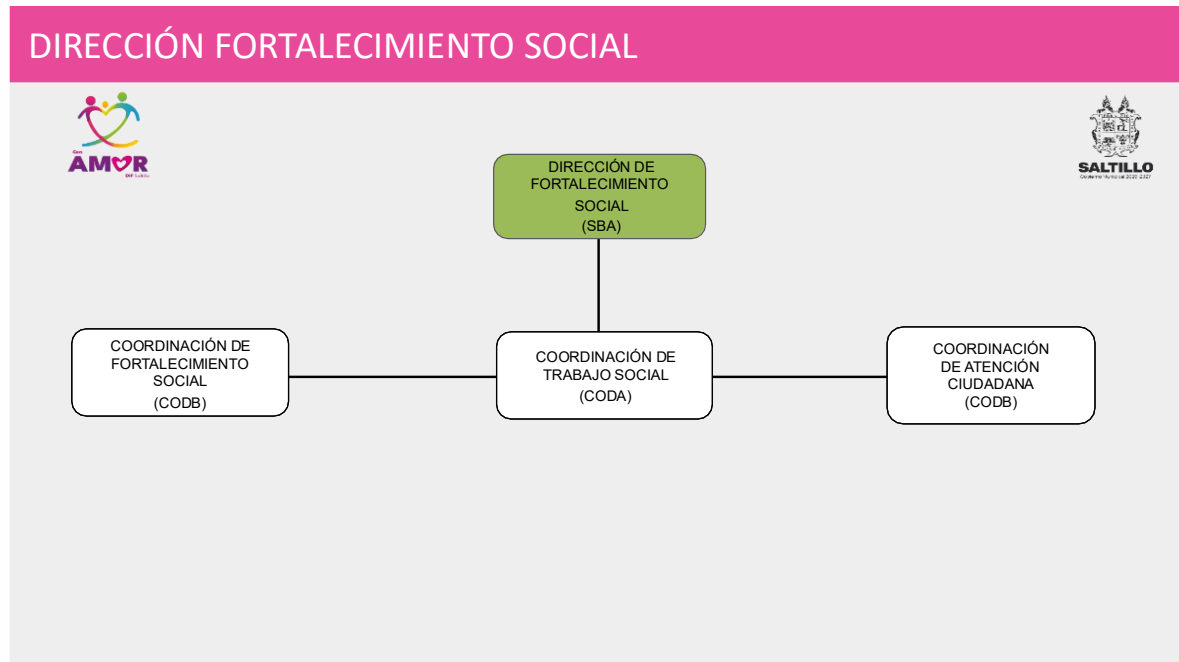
DIRECCIÓN FORTALECIMIENTO SOCIAL

Con AMOR DIF Saltillo

SALTILLO
Gobierno Municipal 2022-2027

DIRECCIÓN DE FORTALECIMIENTO SOCIAL
(SBA)

COORDINACIÓN DE FORTALECIMIENTO SOCIAL
(CODB)

COORDINACIÓN DE TRABAJO SOCIAL
(CODA)

COORDINACIÓN DE ATENCIÓN CIUDADANA
(CODB)